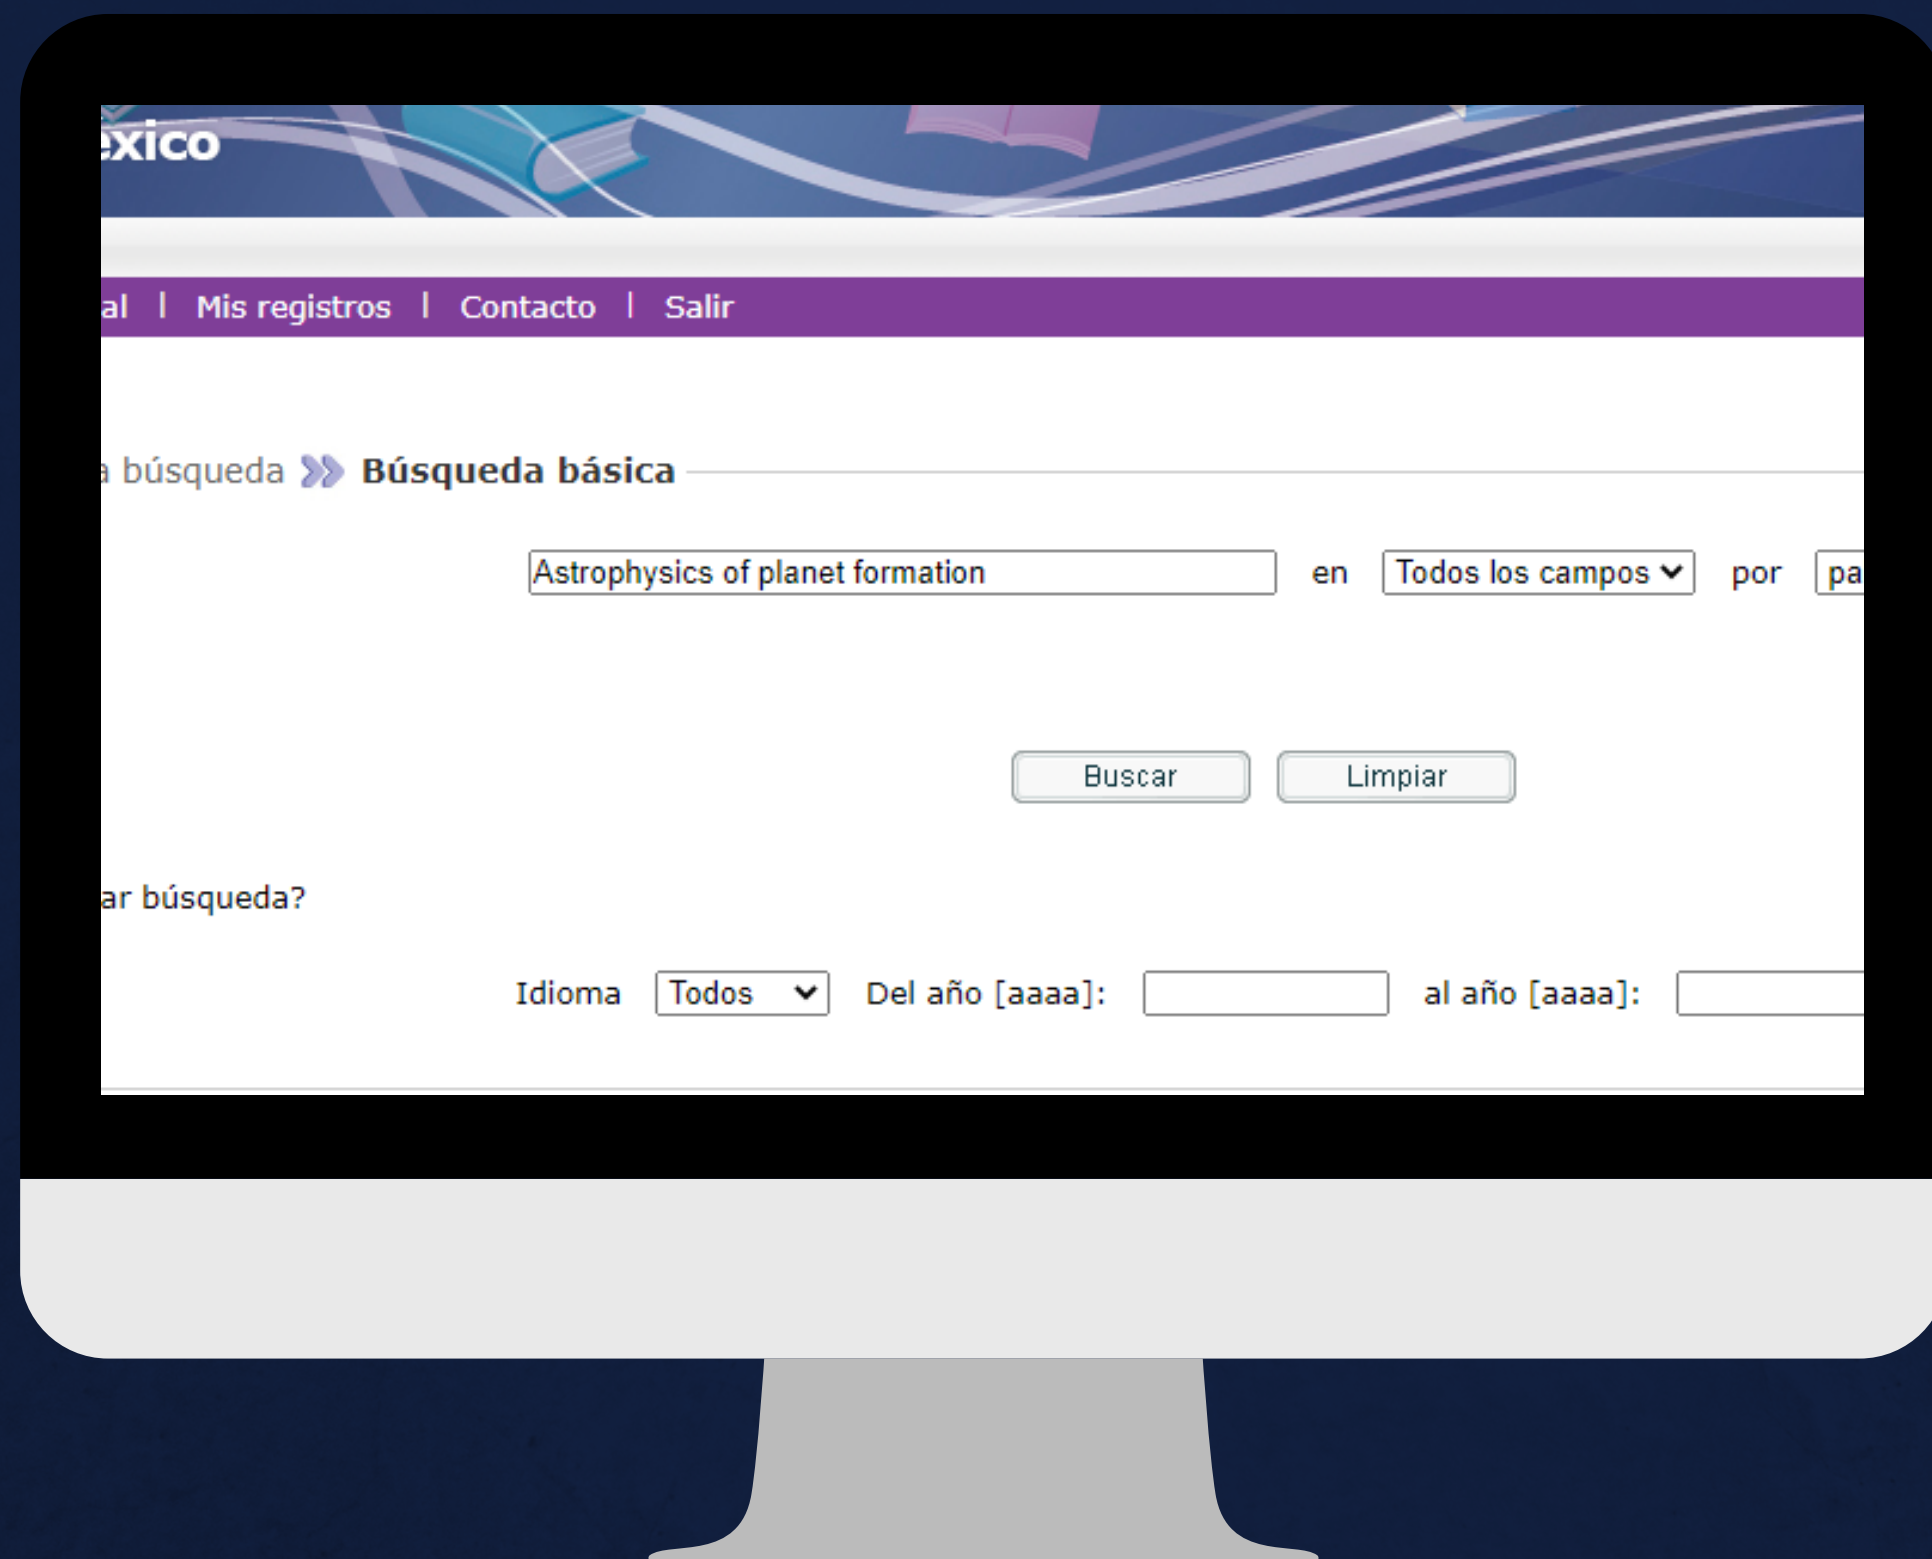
xico

al | Mis registros | Contacto | Salir

a búsqueda » Búsqueda básica

Astrophysics of planet formation en Todos los campos por pa

Buscar Limpiar

ar búsqueda?

Idioma Todos Del año [aaaa]: al año [aaaa]: